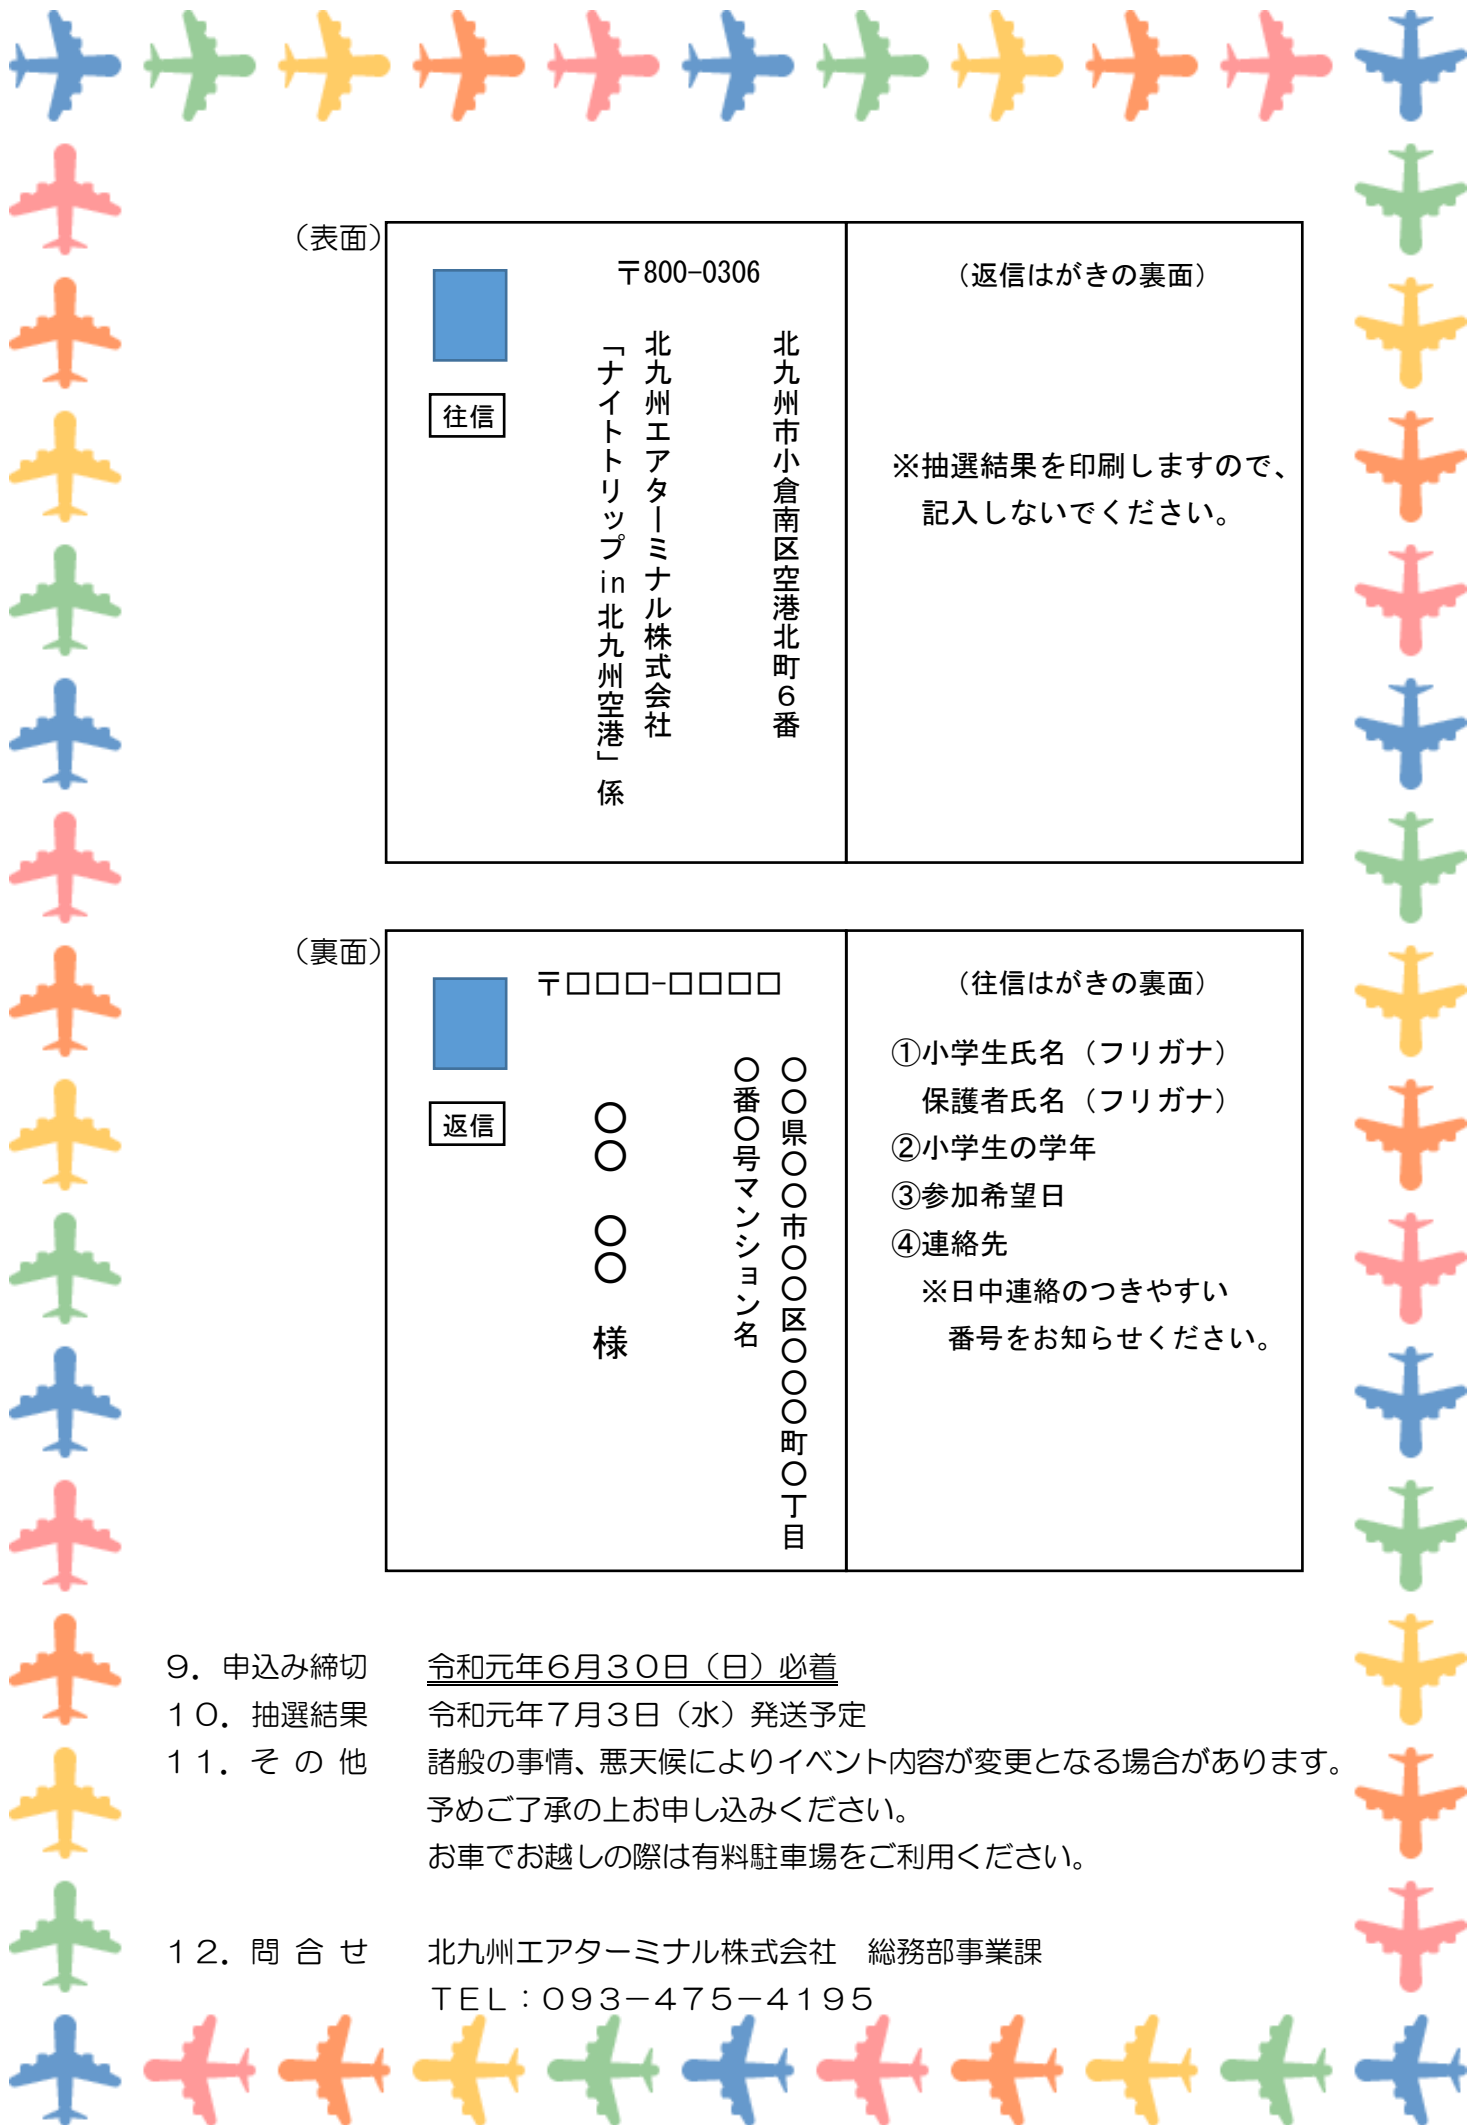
（表面）

往信

〒800-0306

北九州市小倉南区空港北町６番

北九州エアターミナル株式会社

「ナイトトリップin北九州空港」係

（返信はがきの裏面）

※抽選結果を印刷しますので、記入しないでください。

（裏面）

返信

〒□□□-□□□□

○○県○○市○○区○○○○町○丁目

○番○号マンション名

○○ ○○ 様

（往信はがきの裏面）

①小学生氏名（フリガナ）
保護者氏名（フリガナ）
②小学生の学年
③参加希望日
④連絡先
※日中連絡のつきやすい番号をお知らせください。

９．申込み締切　令和元年６月３０日（日）必着

１０．抽選結果　令和元年７月３日（水）発送予定

１１．そ の 他　諸般の事情、悪天候によりイベント内容が変更となる場合があります。
予めご了承の上お申し込みください。
お車でお越しの際は有料駐車場をご利用ください。

１２．問 合 せ　北九州エアターミナル株式会社　総務部事業課
ＴＥＬ：０９３−４７５−４１９５